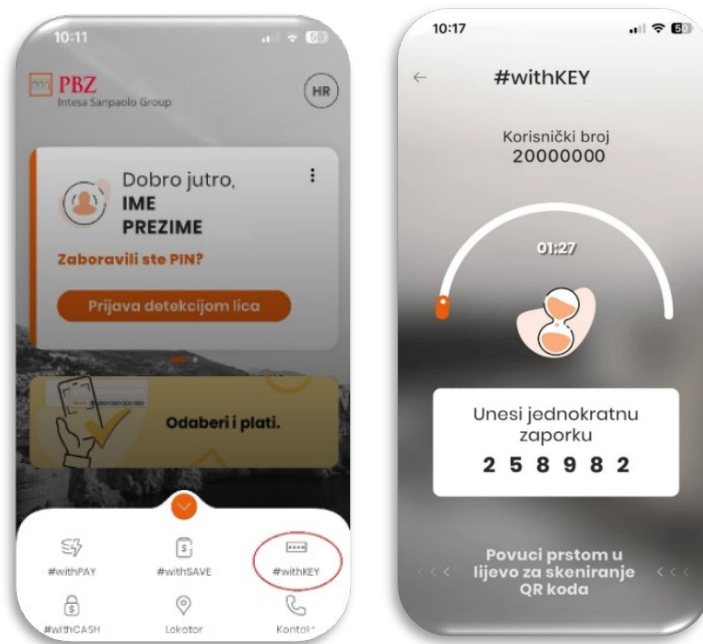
10:11

PBZ
Intesa Sanpaolo Group

HR

Dobro jutro,
IME
PREZIME

Zaboravili ste PIN?

Prijava detekcijom lica

Odaberi i plati.

#withPAY

#withSAVE

#withKEY

#withCASH

Lokator

Kontakt

10:17

#withKEY

Korisnički broj
20000000

01:27

Unesi jednokratnu zaporku
2 5 8 9 8 2

Povuci prstom u lijevo za skeniranje QR koda